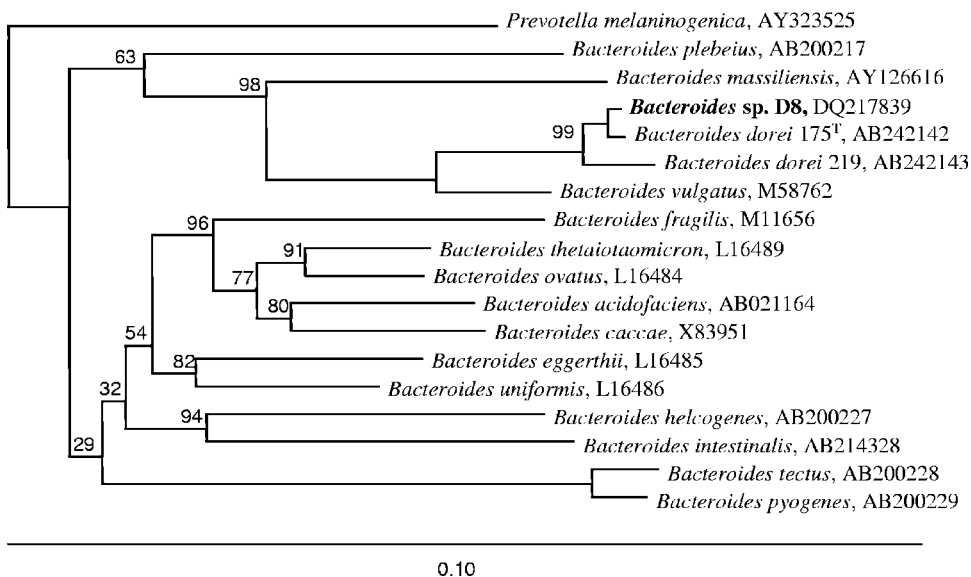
Prevotella melaninogenica, AY323525

63

Bacteroides plebeius, AB200217

98

Bacteroides massiliensis, AY126616

Bacteroides sp. D8, DQ217839

99

Bacteroides dorei 175$^{T}$, AB242142

Bacteroides dorei 219, AB242143

Bacteroides vulgatus, M58762

96

Bacteroides fragilis, M11656

91

Bacteroides thetaiotaomicron, L16489

77

Bacteroides ovatus, L16484

80

Bacteroides acidofaciens, AB021164

Bacteroides caccae, X83951

54

82

Bacteroides eggerthii, L16485

Bacteroides uniformis, L16486

32

94

Bacteroides helcogenes, AB200227

29

Bacteroides intestinalis, AB214328

Bacteroides tectus, AB200228

Bacteroides pyogenes, AB200229

0.10